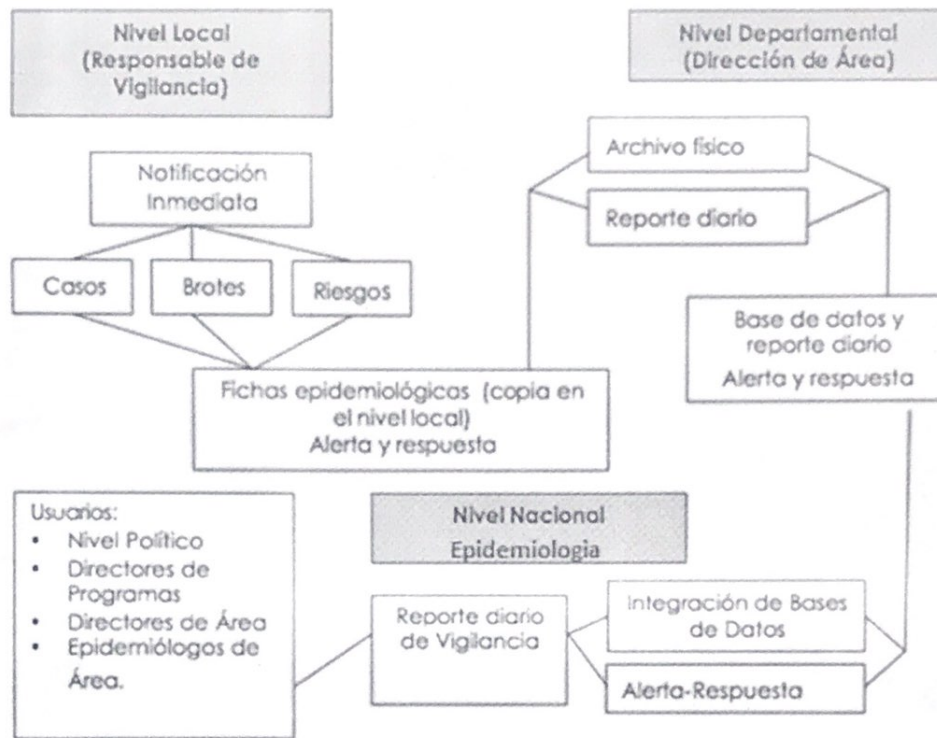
Nivel Local (Responsable de Vigilancia)

Nivel Departamental (Dirección de Área)

Notificación Inmediata

Casos

Brotes

Riesgos

Archivo físico

Reporte diario

Base de datos y reporte diario
Alerta y respuesta

Fichas epidemiológicas (copia en el nivel local)
Alerta y respuesta

Usuarios:
- Nivel Político
- Directores de Programas
- Directores de Área
- Epidemiólogos de Área.

Nivel Nacional
Epidemiologia

Reporte diario de Vigilancia

Integración de Bases de Datos

Alerta-Respuesta